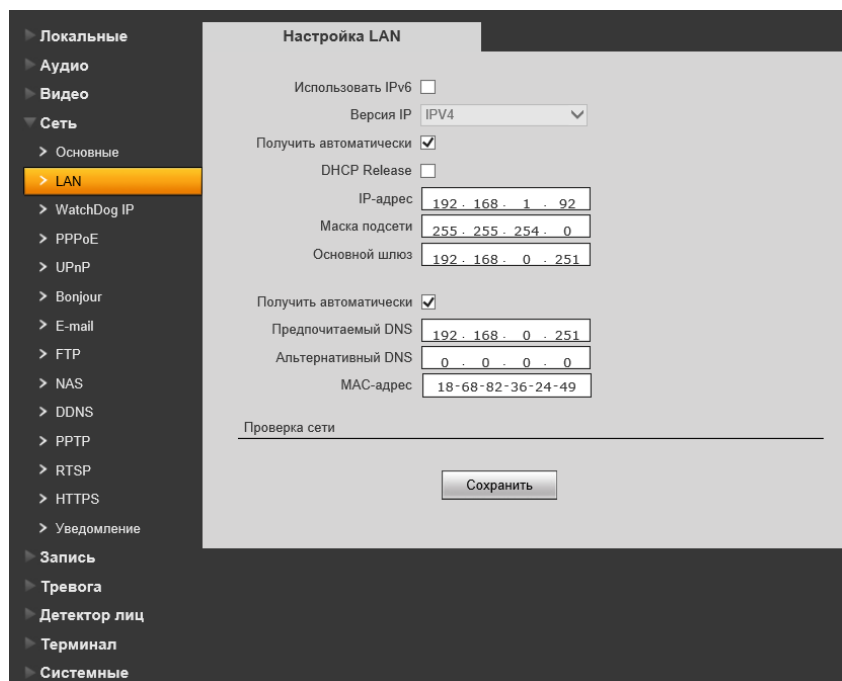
Локальные
Аудио
Видео
Сеть
> Основные
> LAN
> WatchDog IP
> PPPoE
> UPnP
> Bonjour
> E-mail
> FTP
> NAS
> DDNS
> PPTP
> RTSP
> HTTPS
> Уведомление
Запись
Тревога
Детектор лиц
Терминал
Системные

Настройка LAN

Использовать IPv6
Версия IP IPV4
Получить автоматически
DHCP Release
IP-адрес 192 . 168 . 1 . 92
Маска подсети 255 . 255 . 254 . 0
Основной шлюз 192 . 168 . 0 . 251

Получить автоматически
Предпочитаемый DNS 192 . 168 . 0 . 251
Альтернативный DNS 0 . 0 . 0 . 0
MAC-адрес 18-68-82-36-24-49

Проверка сети

Сохранить